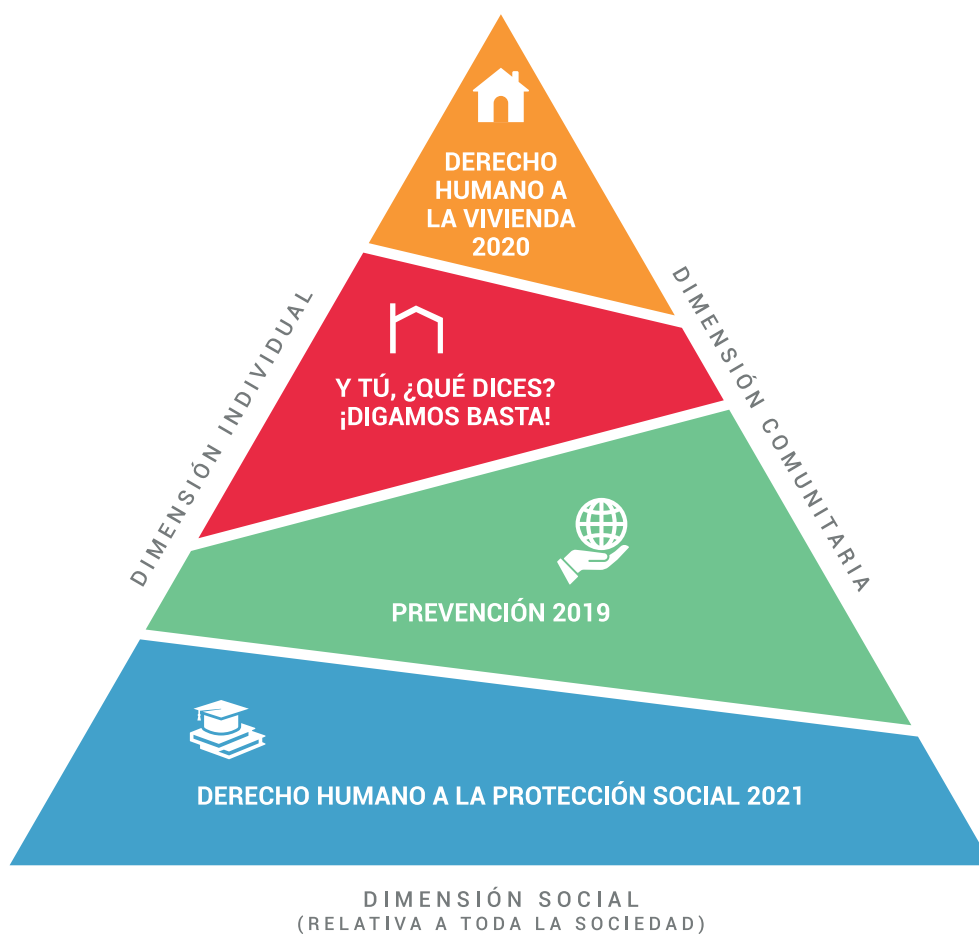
DERECHO HUMANO A LA VIVIENDA 2020

DIMENSIÓN INDIVIDUAL

DIMENSIÓN COMUNITARIA

Y TÚ, ¿QUÉ DICES? ¡DIGAMOS BASTA!

PREVENCIÓN 2019

DERECHO HUMANO A LA PROTECCIÓN SOCIAL 2021

DIMENSIÓN SOCIAL
(RELATIVA A TODA LA SOCIEDAD)